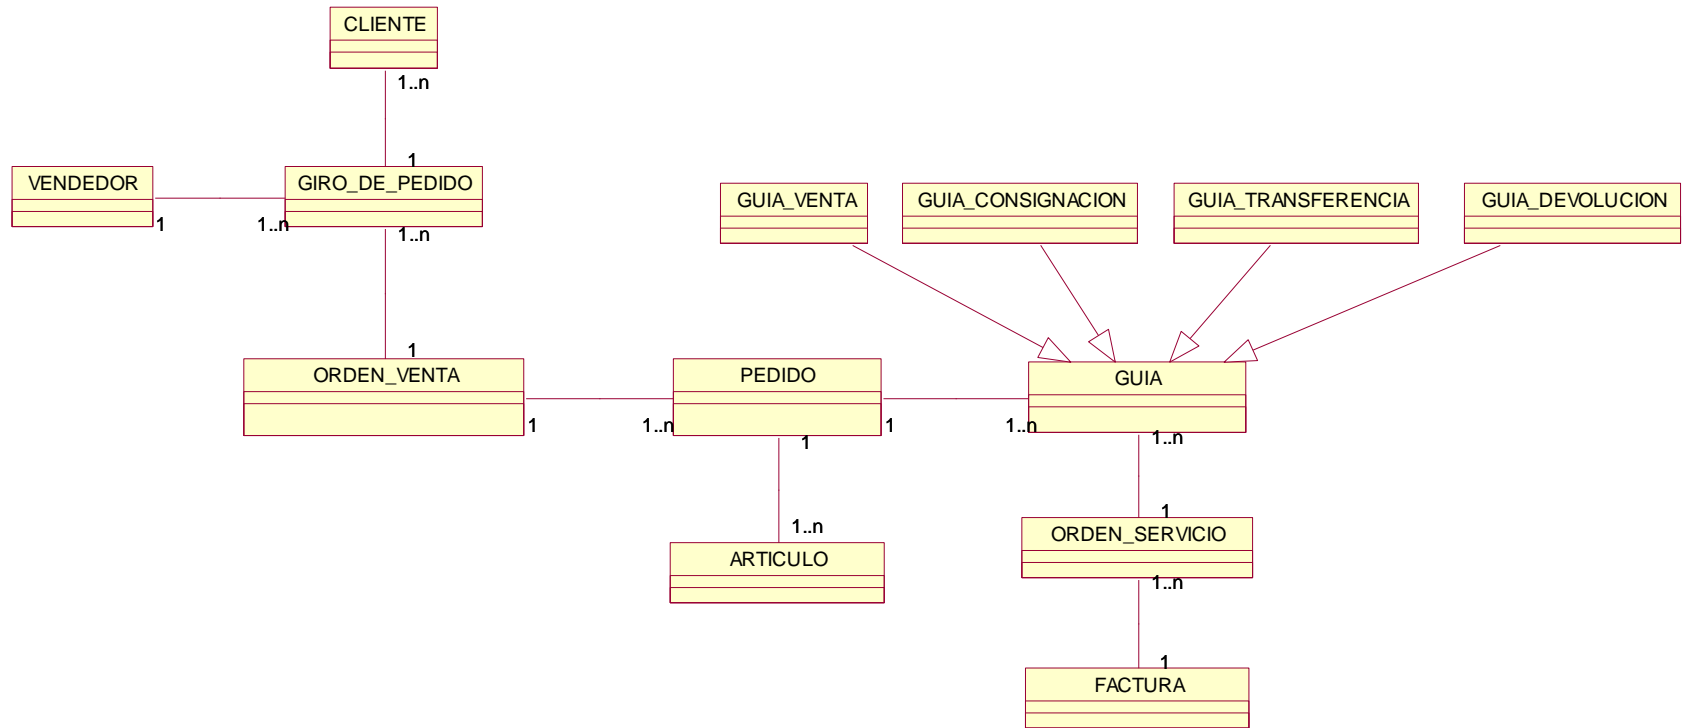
CLIENTE

1..n

1

VENDEDOR

GIRO_DE_PEDIDO

1

1..n

1..n

GUIA_VENTA

GUIA_CONSIGNACION

GUIA_TRANSFERENCIA

GUIA_DEVOLUCION

1

ORDEN_VENTA

PEDIDO

GUIA

1

1..n

1

1..n

1

1..n

1..n

1

ARTICULO

ORDEN_SERVICIO

1..n

1

FACTURA